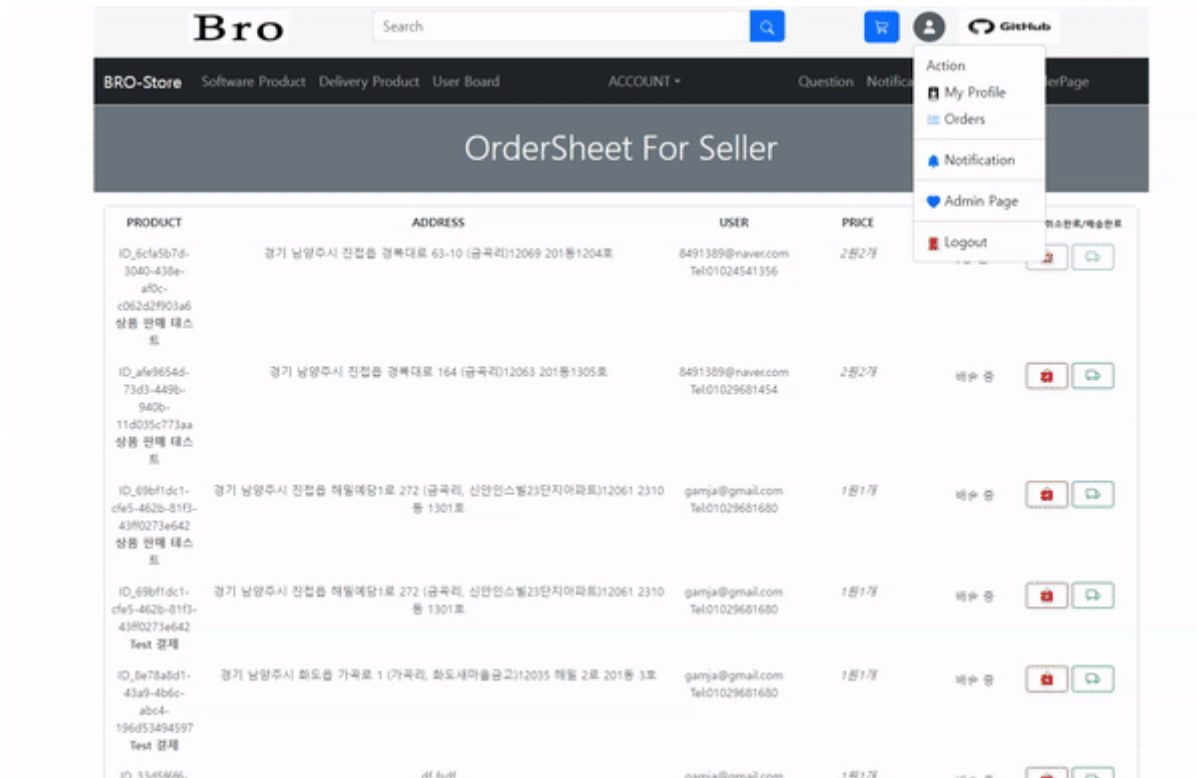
Bro

Search

GitHub

BRO-Store Software Product Delivery Product User Board ACCOUNT Question Notifica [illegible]erPage

Action
My Profile
Orders
Notification
Admin Page
Logout

OrderSheet For Seller

| PRODUCT | ADDRESS | USER | PRICE | | 취소완료/배송완료 |
|---|---|---|---|---|---|
| ID_6cfa5b7d-3040-438e-af0c-c062d2f903a6 상품 판매 테스트 | 경기 남양주시 진접읍 경복대로 63-10 (금곡리)12069 201동1204호 | 8491389@naver.com Tel:01024541356 | 2원2개 | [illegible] | |
| ID_afe9654d-73d3-449b-940b-11d035c773aa 상품 판매 테스트 | 경기 남양주시 진접읍 경복대로 164 (금곡리)12063 201동1305호 | 8491389@naver.com Tel:01029681454 | 2원2개 | 배송 중 | |
| ID_69bf1dc1-cfe5-462b-81f3-43ff0273e642 상품 판매 테스트 | 경기 남양주시 진접읍 해밀예당1로 272 (금곡리, 신안인스빌23단지아파트)12061 2310동 1301호 | gamja@gmail.com Tel:01029681680 | 1원1개 | 배송 중 | |
| ID_69bf1dc1-cfe5-462b-81f3-43ff0273e642 Test 결제 | 경기 남양주시 진접읍 해밀예당1로 272 (금곡리, 신안인스빌23단지아파트)12061 2310동 1301호 | gamja@gmail.com Tel:01029681680 | 1원1개 | 배송 중 | |
| ID_8e78a8d1-43a9-4b6c-abc4-196d53494597 Test 결제 | 경기 남양주시 화도읍 가곡로 1 (가곡리, 화도새마을금고)12035 해밀 2로 201동 3호 | gamja@gmail.com Tel:01029681680 | 1원1개 | 배송 중 | |
| ID_3345f6f6- | df fsdf | gamja@gmail.com | 1원1개 | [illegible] | |